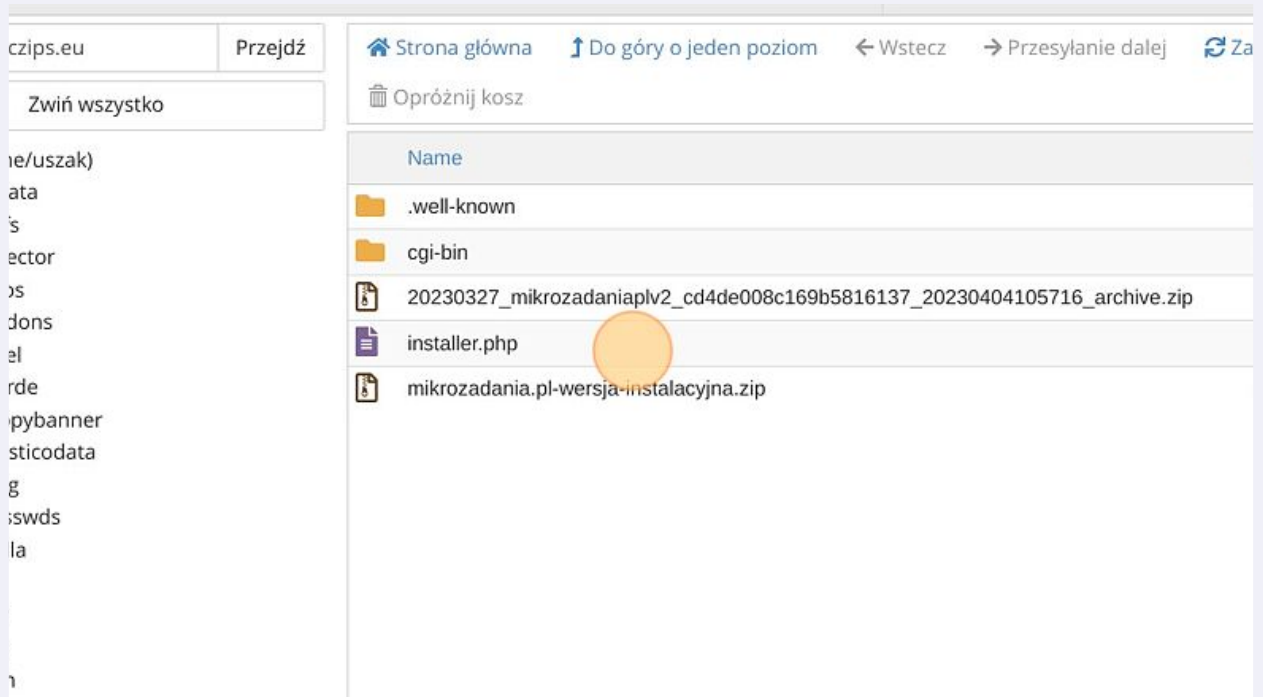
czips.eu
Przejdź
Zwiń wszystko
ne/uszak)
ata
's
ector
os
dons
el
rde
pybanner
sticodata
g
swds
la
n

Strona główna
Do góry o jeden poziom
Wstecz
Przesyłanie dalej
Za
Opróżnij kosz

Name
.well-known
cgi-bin
20230327_mikrozadaniaplv2_cd4de008c169b5816137_20230404105716_archive.zip
installer.php
mikrozadania.pl-wersja-instalacyjna.zip